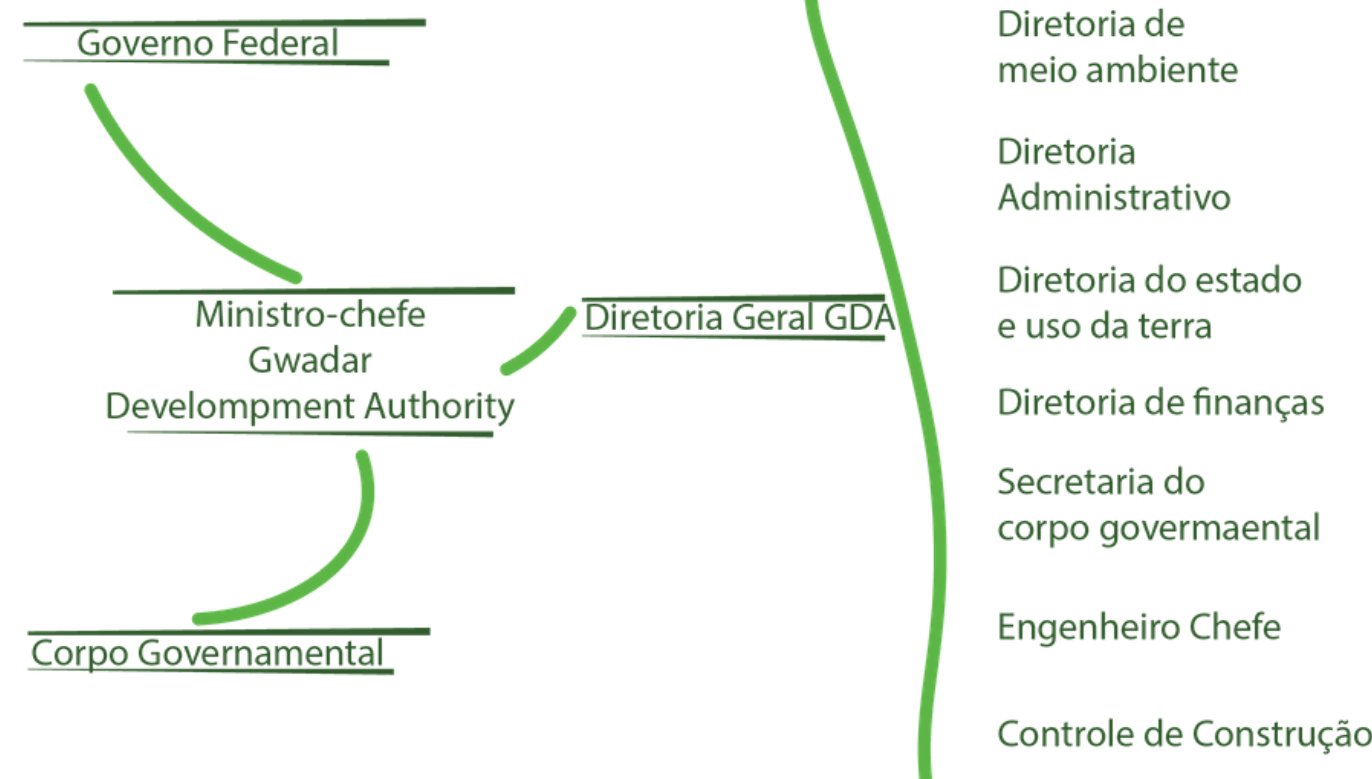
Governo Federal

Ministro-chefe
Gwadar
Develompment Authority

Corpo Governamental

Diretoria Geral GDA

Diretoria de meio ambiente

Diretoria Administrativo

Diretoria do estado e uso da terra

Diretoria de finanças

Secretaria do corpo govermaental

Engenheiro Chefe

Controle de Construção